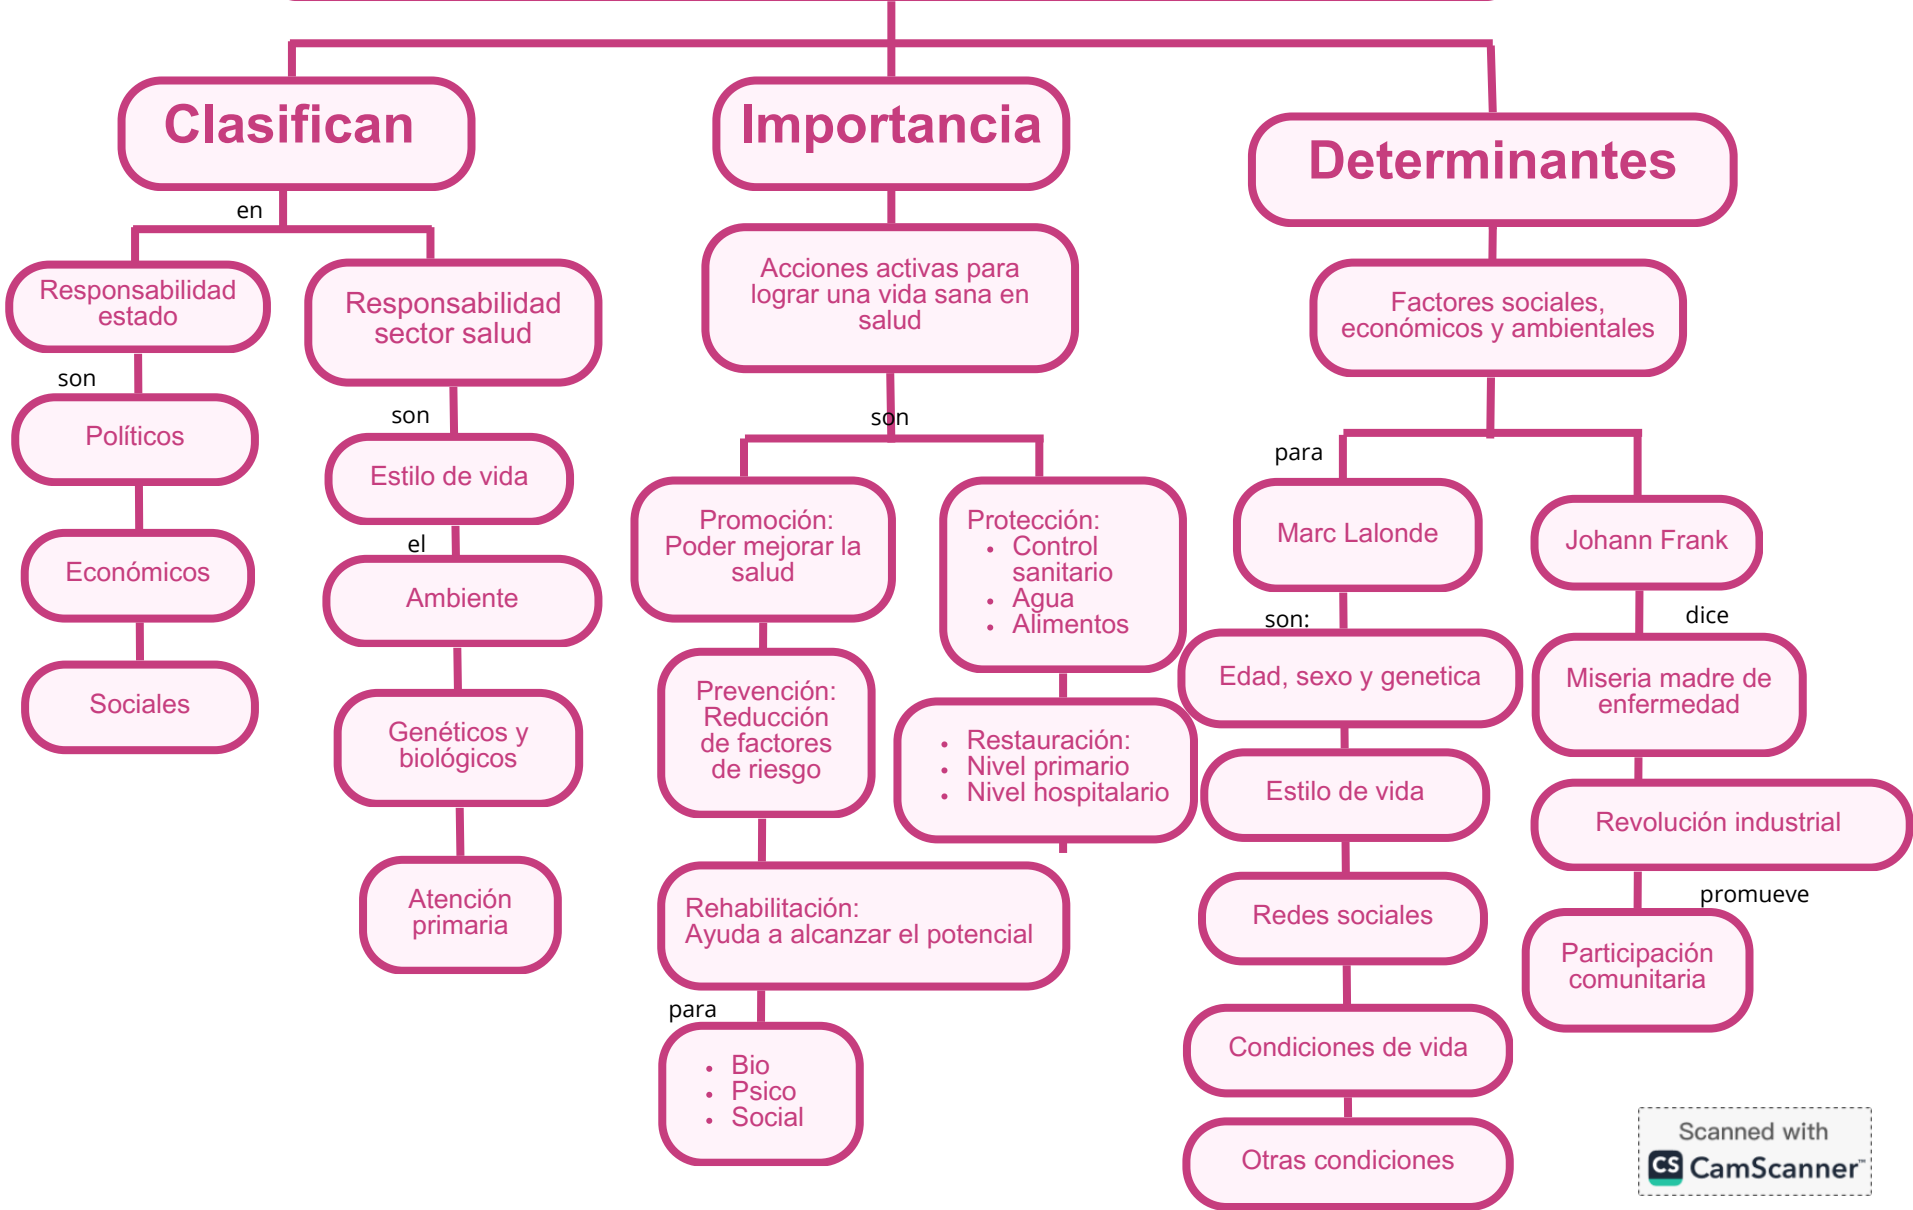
Clasifican

en

Responsabilidad estado

son

Políticos

Económicos

Sociales

Responsabilidad sector salud

son

Estilo de vida

el

Ambiente

Genéticos y biológicos

Atención primaria

Importancia

Acciones activas para lograr una vida sana en salud

son

Promoción: Poder mejorar la salud

Prevención: Reducción de factores de riesgo

Rehabilitación: Ayuda a alcanzar el potencial

para

- Bio
- Psico
- Social

Protección:
- Control sanitario
- Agua
- Alimentos

- Restauración:
- Nivel primario
- Nivel hospitalario

Determinantes

Factores sociales, económicos y ambientales

para

Marc Lalonde

son:

Edad, sexo y genetica

Estilo de vida

Redes sociales

Condiciones de vida

Otras condiciones

Johann Frank

dice

Miseria madre de enfermedad

Revolución industrial

promueve

Participación comunitaria

Scanned with CamScanner